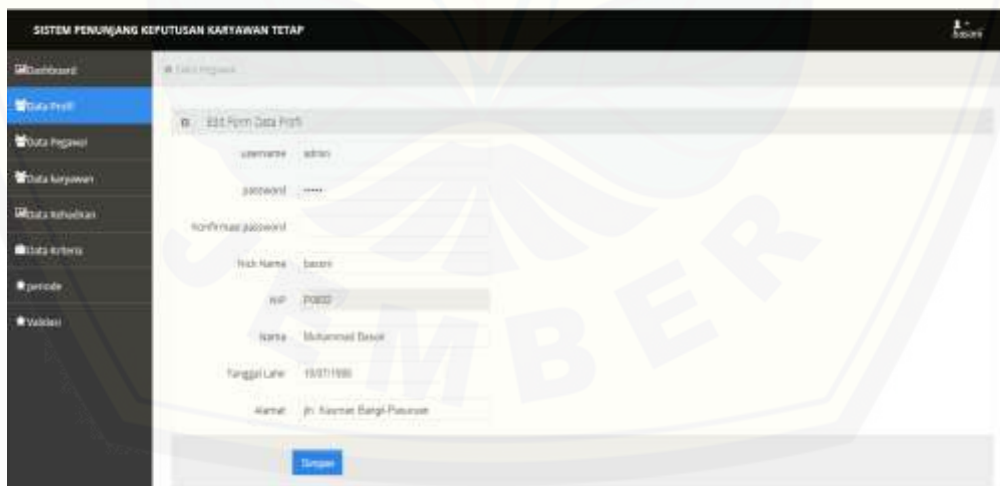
SISTEM PENUNJANG KEPUTUSAN KARYAWAN TETAP

basori

Dashboard
Data Profil
Data Pegawai
Data karyawan
Data Kebutuhan
Data kriteria
periode
Validasi

Data Pegawai

Edit Form Data Profil

username admin

password •••••

Konfirmasi password

Nick Name basori

NIP P0002

Nama Muhammad Basori

Tanggal Lahir 15/07/1990

Alamat jln. Kasmari Bangil Pasuruan

Simpan